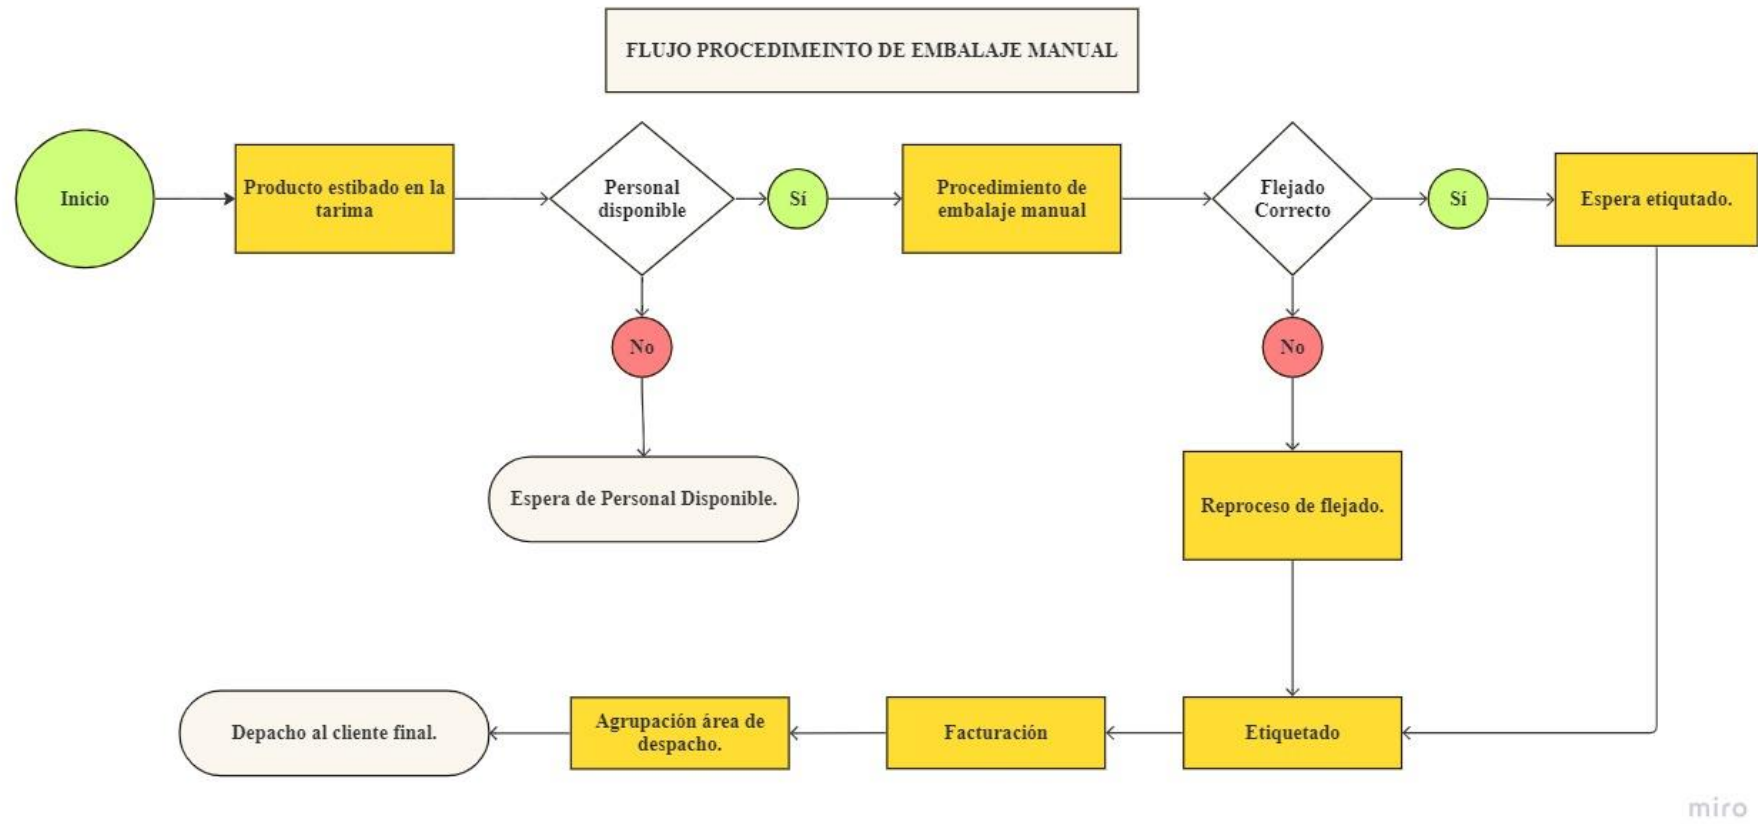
FLUJO PROCEDIMEINTO DE EMBALAJE MANUAL

Inicio

Producto estibado en la tarima

Personal disponible

Sí

No

Espera de Personal Disponible.

Procedimiento de embalaje manual

Flejado Correcto

Sí

No

Reproceso de flejado.

Espera etiqutado.

Etiquetado

Facturación

Agrupación área de despacho.

Depacho al cliente final.

miro